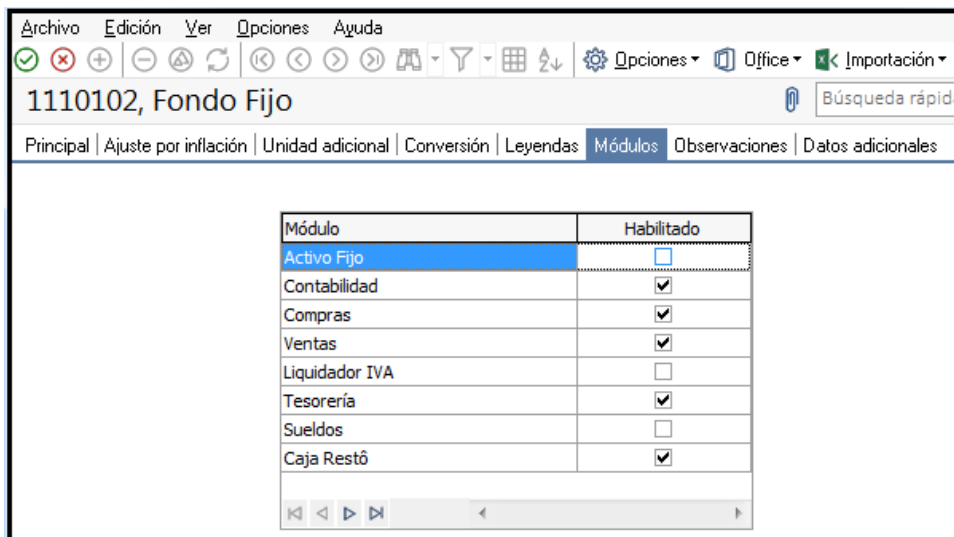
Archivo Edición Ver Opciones Ayuda

Opciones Office Importación

1110102, Fondo Fijo

Búsqueda rápid

Principal | Ajuste por inflación | Unidad adicional | Conversión | Leyendas | Módulos | Observaciones | Datos adicionales

| Módulo | Habilitado |
|---|---|
| Activo Fijo | ☐ |
| Contabilidad | ☑ |
| Compras | ☑ |
| Ventas | ☑ |
| Liquidador IVA | ☐ |
| Tesorería | ☑ |
| Sueldos | ☐ |
| Caja Restô | ☑ |